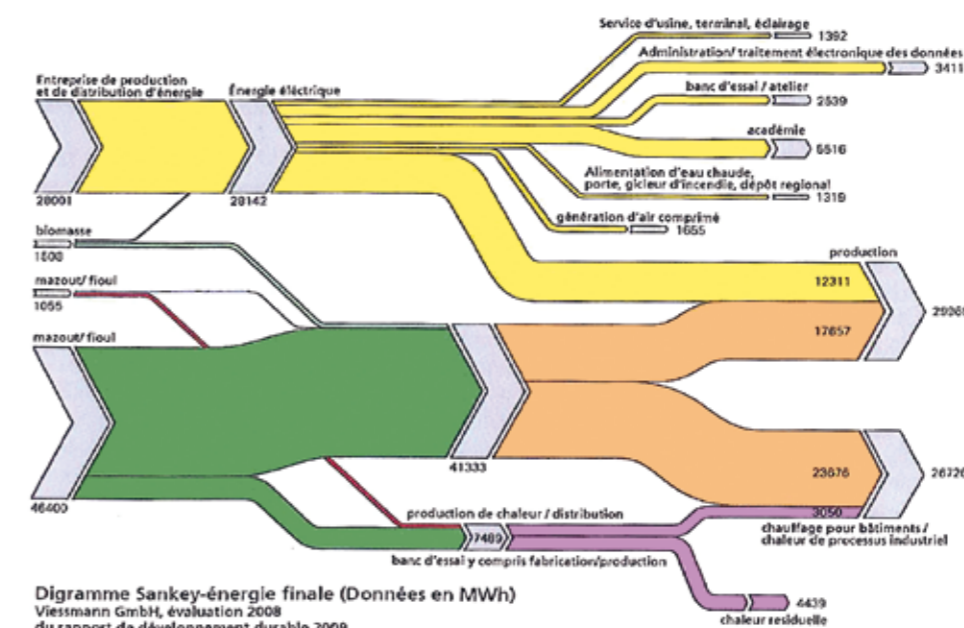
Service d'usine, terminal, éclairage
1392
Administration/ traitement électronique des données
3411
Entreprise de production et de distribution d'énergie
Énergie électrique
banc d'essai / atelier
2539
académie
5516
Alimentation d'eau chaude, porte, gicleur d'incendie, dépôt regional
1319
28001
28142
génération d'air comprimé
1655
biomasse
1800
production
mazout/ fioul
12311
1655
2926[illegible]
mazout/ fioul
17657
41333
23676
2672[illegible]
46400
production de chaleur / distribution
3050
7489
chauffage pour bâtiments / chaleur de processus industriel
banc d'essai y compris fabrication/production
Digramme Sankey-énergie finale (Données en MWh)
Viessmann GmbH, évaluation 2008
du rapport de développement durable 2009
4439
chaleur residuelle